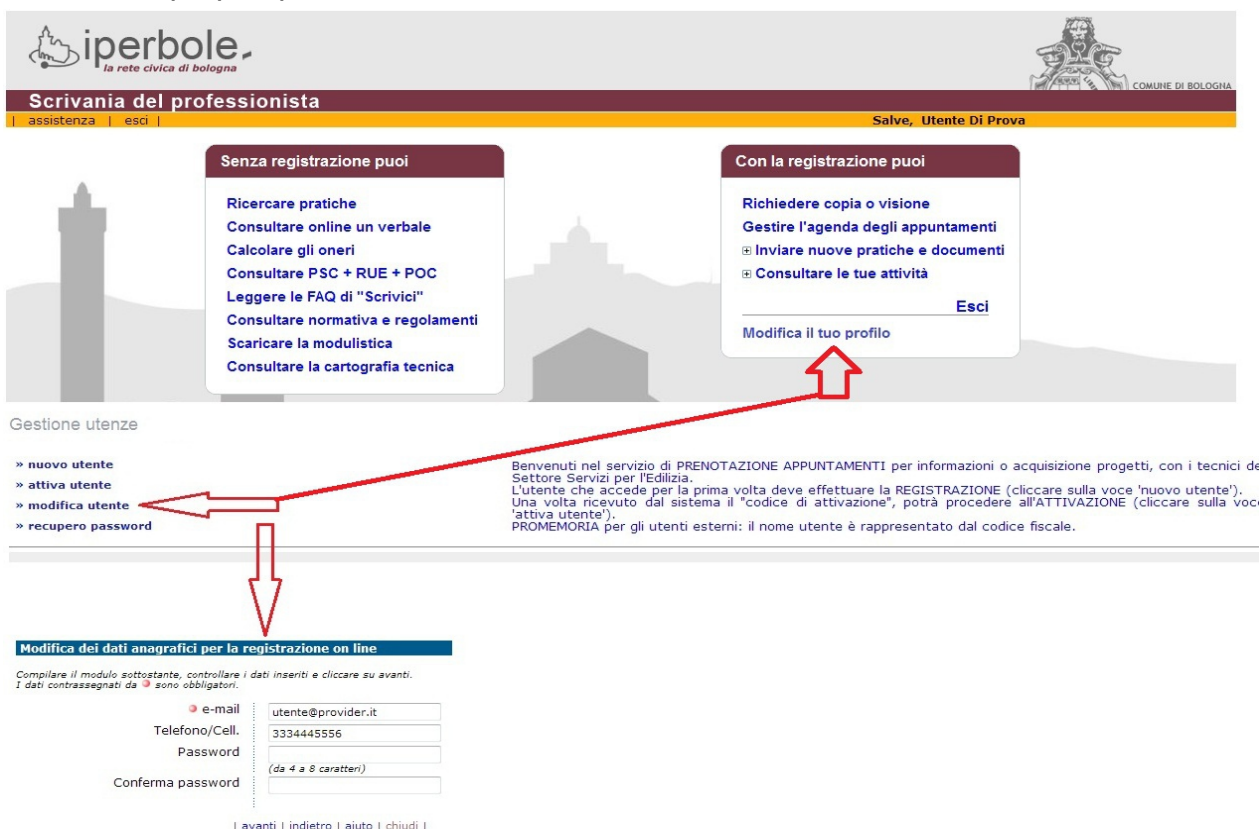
iperbole
la rete civica di bologna

COMUNE DI BOLOGNA

Scrivania del professionista

| assistenza | esci |

Salve, Utente Di Prova

Senza registrazione puoi

Ricercare pratiche
Consultare online un verbale
Calcolare gli oneri
Consultare PSC + RUE + POC
Leggere le FAQ di "Scrivici"
Consultare normativa e regolamenti
Scaricare la modulistica
Consultare la cartografia tecnica

Con la registrazione puoi

Richiedere copia o visione
Gestire l'agenda degli appuntamenti
⊞ Inviare nuove pratiche e documenti
⊞ Consultare le tue attività

Esci

Modifica il tuo profilo

Gestione utenze

» nuovo utente
» attiva utente
» modifica utente
» recupero password

Benvenuti nel servizio di PRENOTAZIONE APPUNTAMENTI per informazioni o acquisizione progetti, con i tecnici de Settore Servizi per l'Edilizia.
L'utente che accede per la prima volta deve effettuare la REGISTRAZIONE (cliccare sulla voce 'nuovo utente').
Una volta ricevuto dal sistema il "codice di attivazione", potrà procedere all'ATTIVAZIONE (cliccare sulla voce 'attiva utente').
PROMEMORIA per gli utenti esterni: il nome utente è rappresentato dal codice fiscale.

Modifica dei dati anagrafici per la registrazione on line

Compilare il modulo sottostante, controllare i dati inseriti e cliccare su avanti.
I dati contrassegnati da ● sono obbligatori.

● e-mail utente@provider.it
Telefono/Cell. 3334445556
Password
(da 4 a 8 caratteri)
Conferma password

| avanti | indietro | aiuto | chiudi |